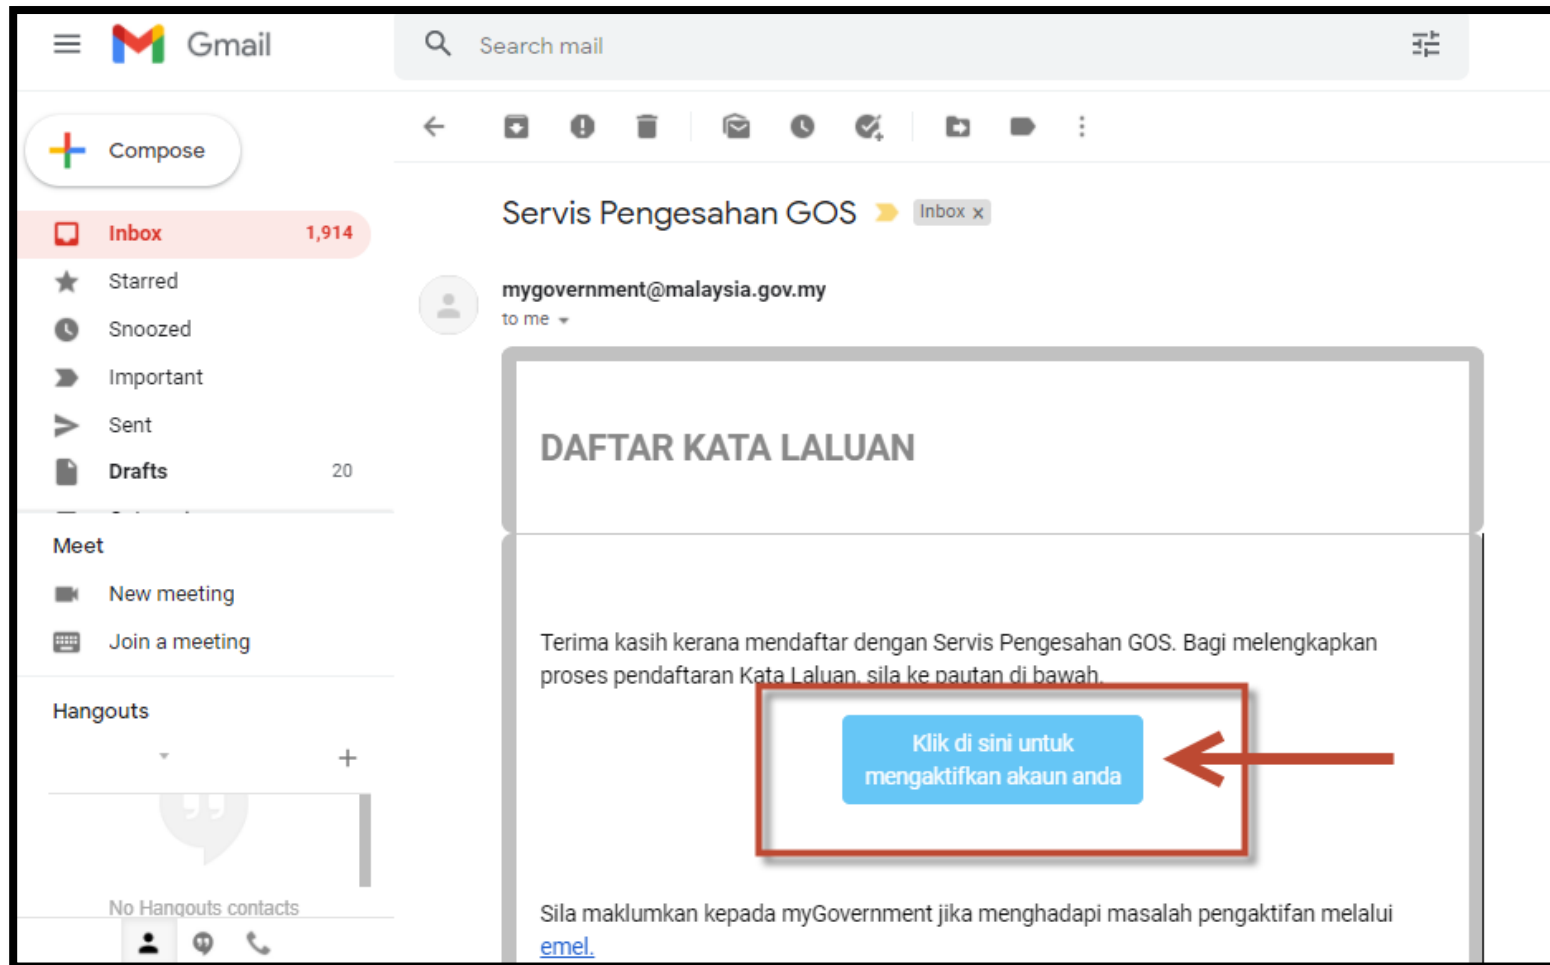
Gmail

Search mail

Compose

Inbox 1,914

Starred

Snoozed

Important

Sent

Drafts 20

Meet

New meeting

Join a meeting

Hangouts

No Hangouts contacts

Servis Pengesahan GOS Inbox x

mygovernment@malaysia.gov.my
to me

DAFTAR KATA LALUAN

Terima kasih kerana mendaftar dengan Servis Pengesahan GOS. Bagi melengkapkan proses pendaftaran Kata Laluan, sila ke pautan di bawah.

Klik di sini untuk mengaktifkan akaun anda

Sila maklumkan kepada myGovernment jika menghadapi masalah pengaktifan melalui emel.